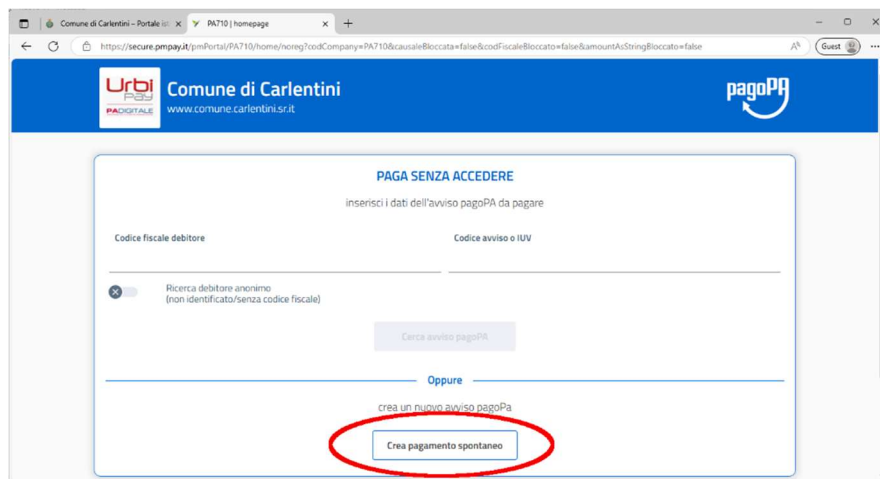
Comune di Carlentini – Portale ist ×
PA710 | homepage ×
+

https://secure.pmpay.it/pmPortal/PA710/home/noreg?codCompany=PA710&causaleBloccata=false&codFiscaleBloccato=false&amountAsStringBloccato=false

Guest

Urbi Pay
PADIGITALE

Comune di Carlentini
www.comune.carlentini.sr.it

pagoPA

PAGA SENZA ACCEDERE

inserisci i dati dell'avviso pagoPA da pagare

Codice fiscale debitore

Codice avviso o IUV

Ricerca debitore anonimo
(non identificato/senza codice fiscale)

Cerca avviso pagoPA

Oppure

crea un nuovo avviso pagoPa

Crea pagamento spontaneo